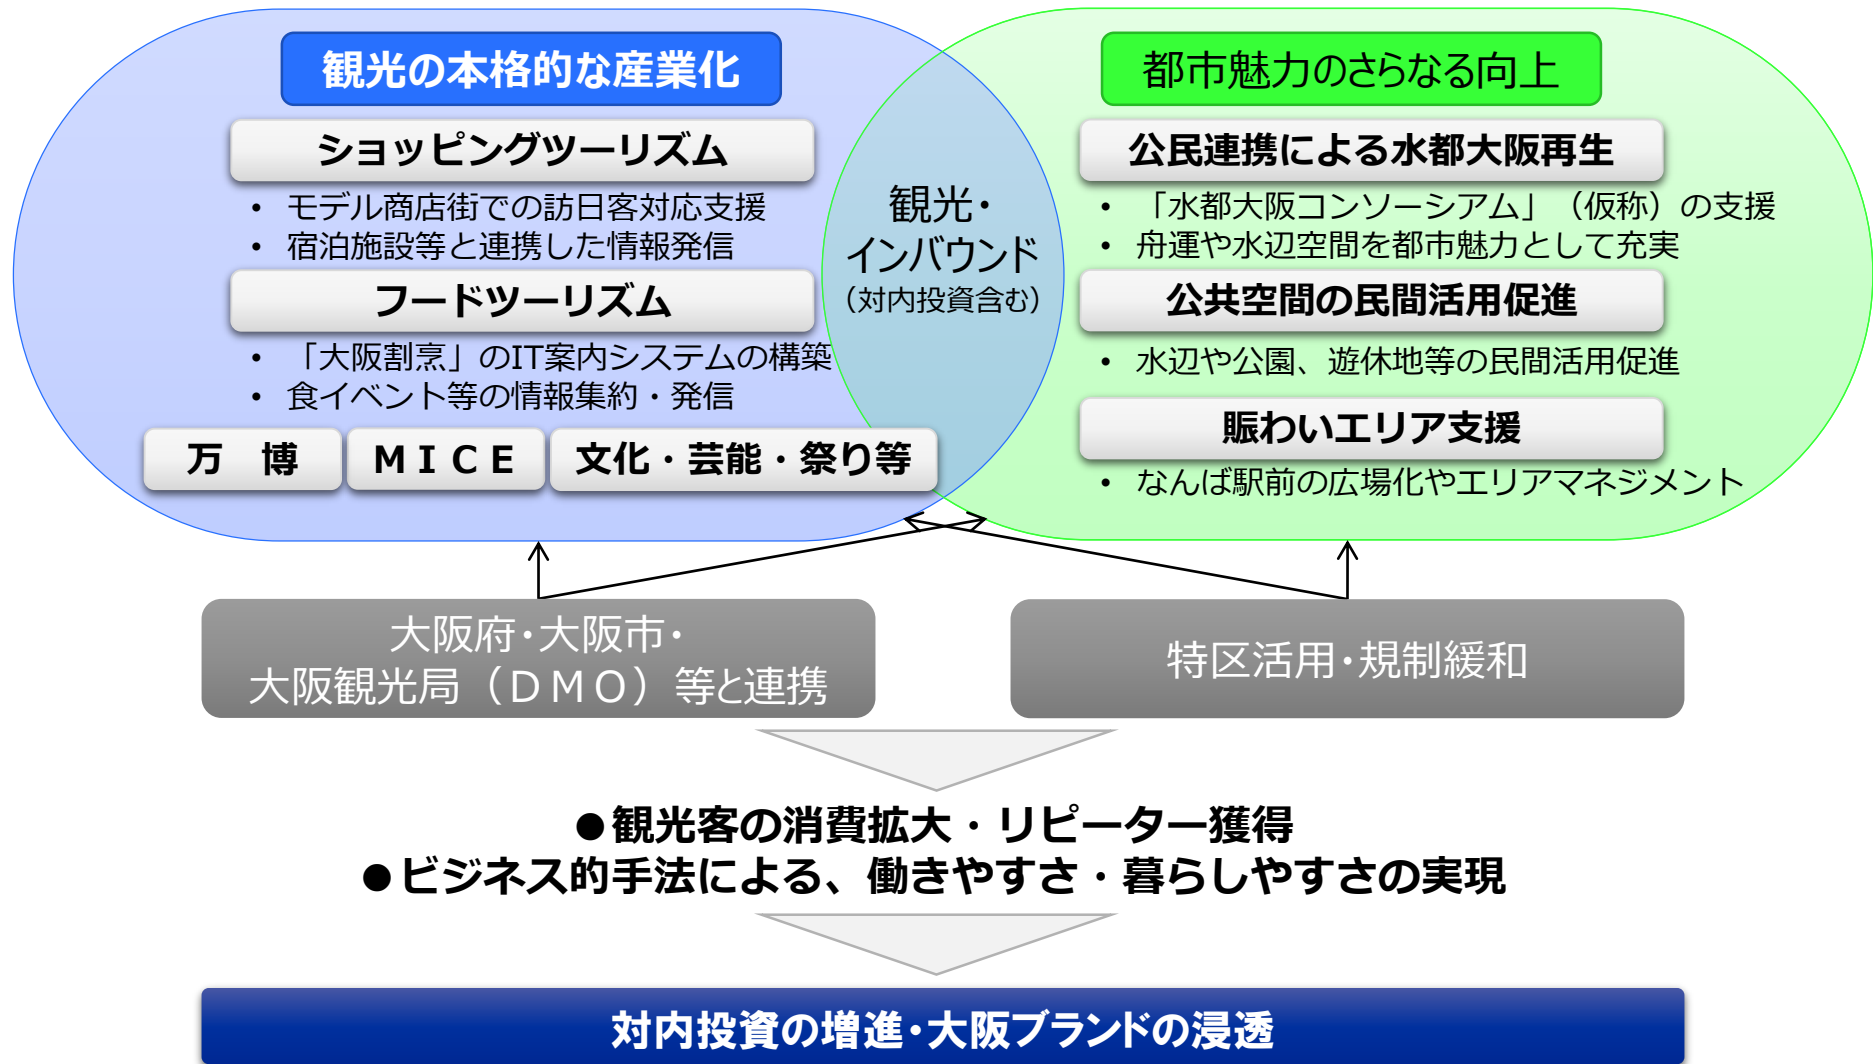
観光の本格的な産業化

ショッピングツーリズム

• モデル商店街での訪日客対応支援
• 宿泊施設等と連携した情報発信

フードツーリズム

• 「大阪割烹」のIT案内システムの構築
• 食イベント等の情報集約・発信

万　博

M I C E

文化・芸能・祭り等

観光・
インバウンド
（対内投資含む）

都市魅力のさらなる向上

公民連携による水都大阪再生

• 「水都大阪コンソーシアム」（仮称）の支援
• 舟運や水辺空間を都市魅力として充実

公共空間の民間活用促進

• 水辺や公園、遊休地等の民間活用促進

賑わいエリア支援

• なんば駅前の広場化やエリアマネジメント

大阪府・大阪市・
大阪観光局（ＤＭＯ）等と連携

特区活用・規制緩和

●観光客の消費拡大・リピーター獲得
●ビジネス的手法による、働きやすさ・暮らしやすさの実現

対内投資の増進・大阪ブランドの浸透